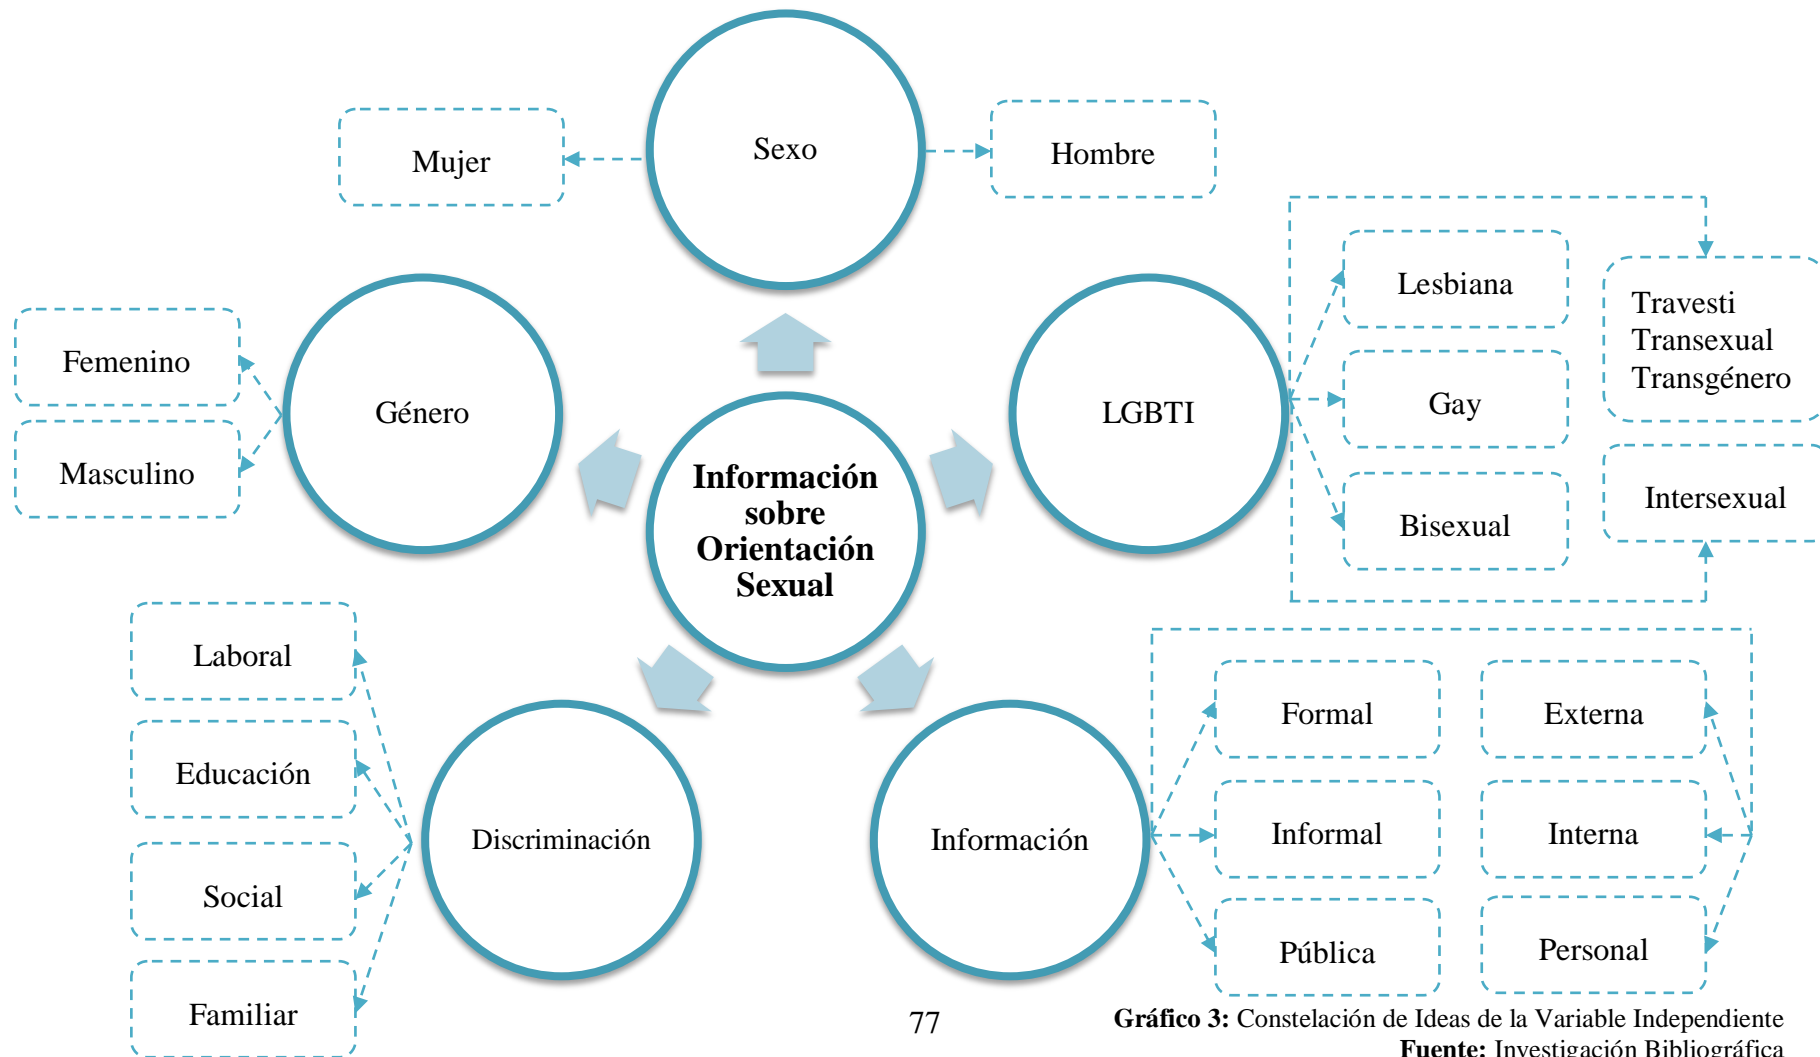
Sexo

Mujer

Hombre

Género

Femenino

Masculino

Información sobre Orientación Sexual

LGBTI

Lesbiana

Gay

Bisexual

Travesti
Transexual
Transgénero

Intersexual

Discriminación

Laboral

Educación

Social

Familiar

Información

Formal

Informal

Pública

Externa

Interna

Personal

77

**Gráfico 3:** Constelación de Ideas de la Variable Independiente
**Fuente:** Investigación Bibliográfica